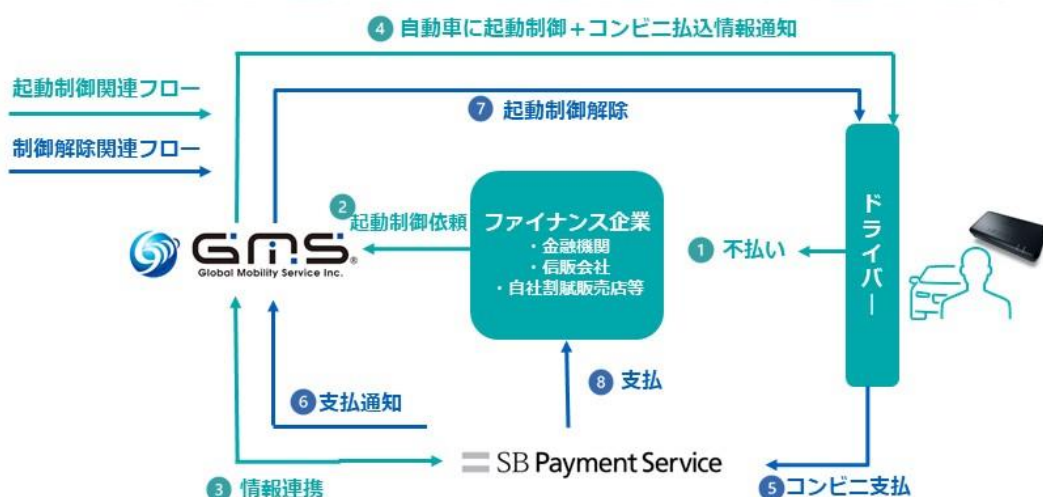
4 自動車に起動制御＋コンビニ払込情報通知

起動制御関連フロー

制御解除関連フロー

7 起動制御解除

2 起動制御依頼

GMS
Global Mobility Service Inc.

ファイナンス企業
・金融機関
・信販会社
・自社割賦販売店等

1 不払い

ドライバー

6 支払通知

8 支払

SB Payment Service

3 情報連携

5 コンビニ支払